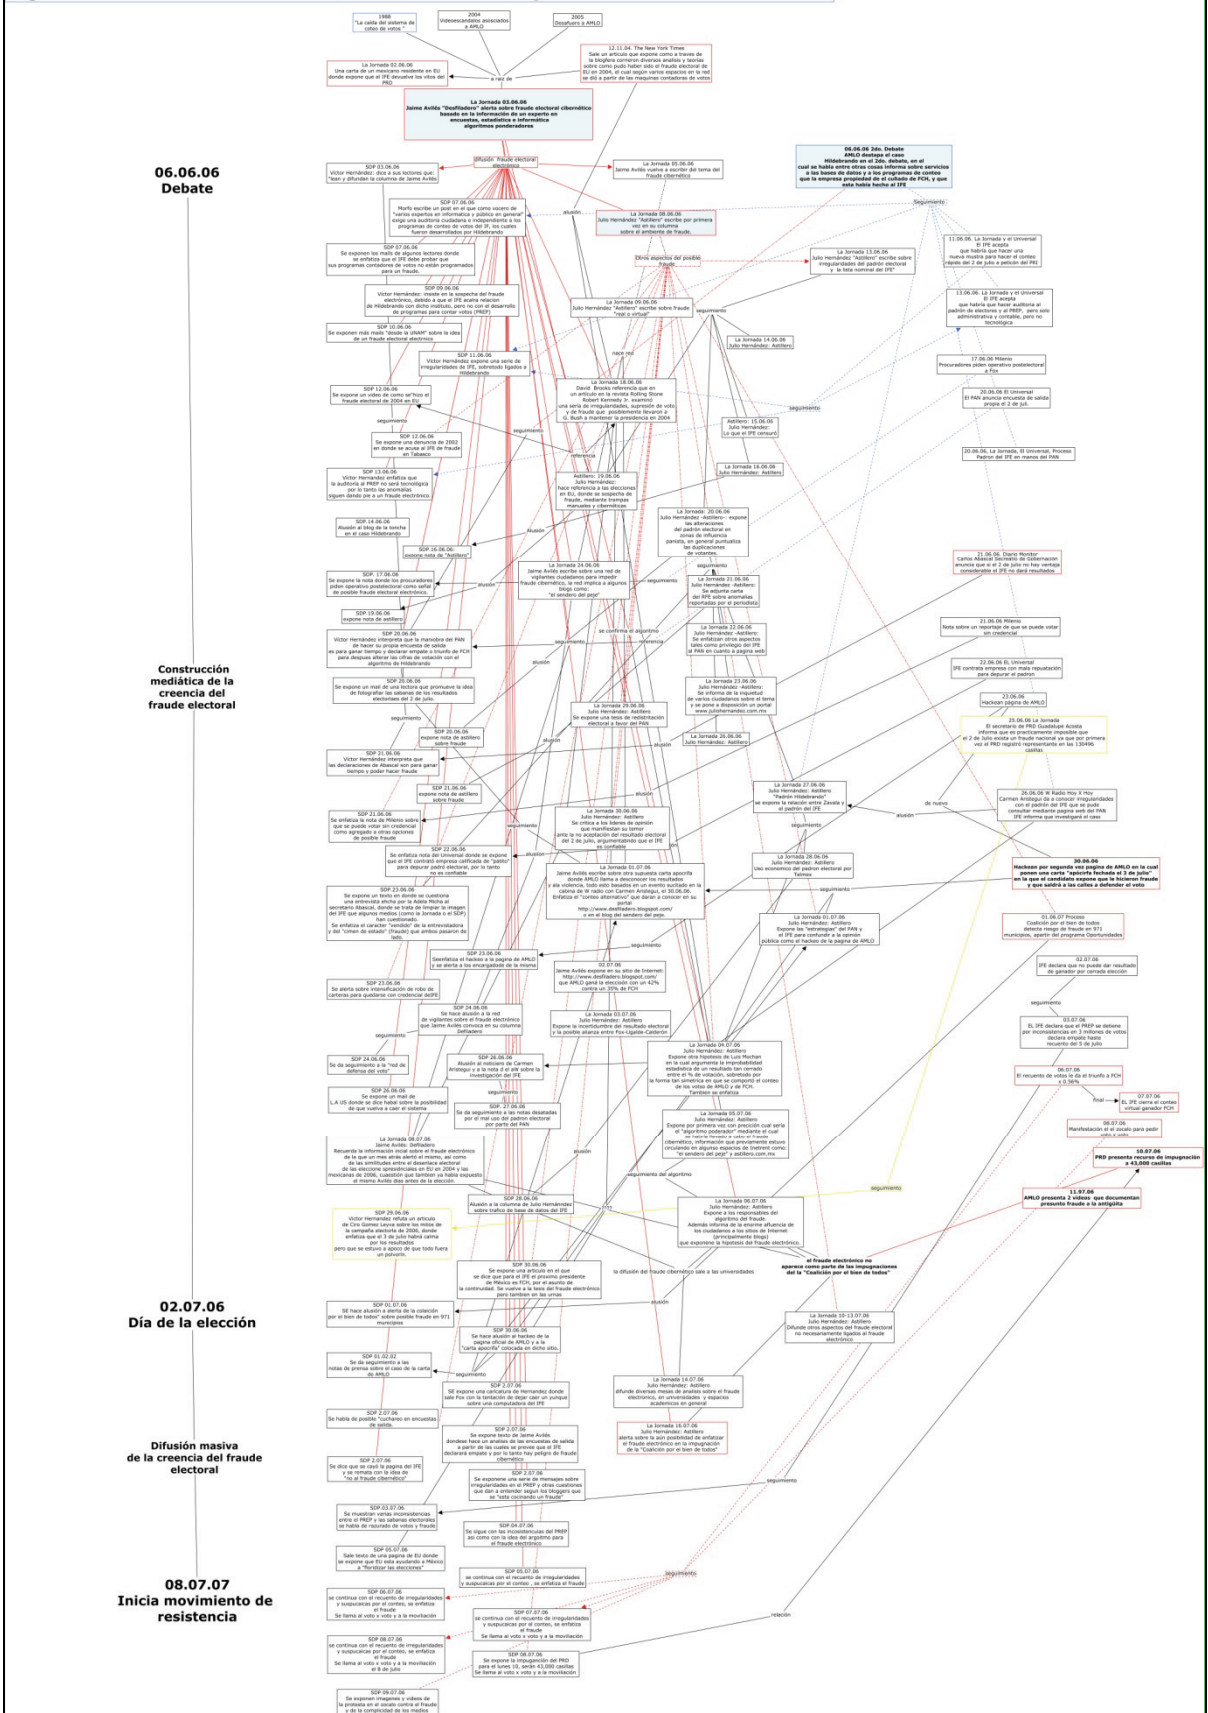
1988
"La caída del sistema de cóteo de votos"

2004
Videoescándalos asociados a AMLO

2005
Desafuero a AMLO

12.11.04. The New York Times
Sale un artículo que expone como a través de la blogósfera corrieron diversos análisis y teorías sobre como pudo haber sido el fraude electoral de EU en 2004, el cual según varios espacios en la red se dió a partir de las máquinas contadoras de votos

La Jornada 02.06.06
Una carta de un mexicano residente en EU donde expone que el IFE devuelve los votos del PRD

a raíz de

La Jornada 03.06.06
Jaime Avilés "Desfiladero" alerta sobre fraude electoral cibernético basado en la información de un experto en encuestas, estadística e informática algoritmos ponderadores

06.06.06
Debate

difusión fraude electoral electrónico

SDP 03.06.06
Víctor Hernández: dice a sus lectores que: "lean y difundan la columna de Jaime Avilés

La Jornada 05.06.06
Jaime Avilés vuelve a escribir del tema del fraude cibernético

06.06.06 2do. Debate
AMLO destapa el caso Hildebrando en el 2do. debate, en el cual se habla entre otras cosas informa sobre servicios a las bases de datos y a los programas de conteo que la empresa propiedad de el cuñado de FCH, y que esta había hecho al IFE

Seguimiento

SDP 07.06.06
Morfo escribe un post en el que como vocero de "varios expertos en informática y público en general" exige una auditoría ciudadana e independiente a los programas de conteo de votos del IF, los cuales fueron desarrollados por Hildebrando

alusión

La Jornada 08.06.06
Julio Hernández "Astillero" escribe por primera vez en su columna sobre el ambiente de fraude.

11.06.06. La Jornada y El Universal
El IFE acepta que habría que hacer una nueva muestra para hacer el conteo rápido del 2 de julio a petición del PRI

SDP 07.06.06
Se exponen los mails de algunos lectores donde se enfatiza que el IFE deber probar que sus programas contadores de votos no están programados para un fraude.

Otros aspectos del posible fraude

La Jornada 13.06.06
Julio Hernández "Astillero" escribe sobre irregularidades del padrón electoral y la lista nominal del IFE

13.06.06. La Jornada y el Universal
El IFE acepta que habría que hacer auditoría al padrón de electores y al PREP, pero solo administrativa y contable, pero no tecnológica

SDP 09.06.06
Víctor Hernández: insiste en la sospecha del fraude electrónico, debido a que el IFE acalla relación de Hildebrando con dicho instituto, pero no con el desarrollo de programas para contar votos (PREP)

La Jornada 09.06.06
Julio Hernández "Astillero" escribe sobre fraude "real o virtual"

seguimiento

SDP 10.06.06
Se exponen más mails "desde la UNAM" sobre la idea de un fraude electoral electrónico

La Jornada 14.06.06
Julio Hernández: Astillero

17.06.06 Milenio
Procuradores piden operativo postelectoral a Fox

hace eco

SDP 11.06.06
Víctor Hernández expone una serie de irregularidades de IFE, sobretodo ligados a Hildebrando

La Jornada 18.06.06
David Brooks referencia que en un artículo en la revista Rolling Stone Robert Kennedy Jr. examinó una serie de irregularidades, supresión de voto y de fraude que posiblemente llevaron a G. Bush a mantener la presidencia en 2004

20.06.06 El Universal
El PAN anuncia encuesta de salida propia el 2 de juli.

SDP 12.06.06
Se expone un video de como se"hizo el fraude electoral de 2004 en EU

seguimiento

seguimiento

Astillero: 15.06.06
Julio Hernández:
Lo que el IFE censuró

SDP 12.06.06
Se expone una denuncia de 2002 en donde se acusa al IFE de fraude en Tabasco

referencia

20.06.06. La Jornada, El Universal, Proceso
Padrón del IFE en manos del PAN

SDP 13.06.06
Víctor Hernández enfatiza que la auditoría al PREP no será tecnológica por lo tanto las anomalías siguen dando pie a un fraude electrónico.

Astillero: 19.06.06
Julio Hernández:
hace referencia a las elecciones en EU, donde se sospecha de fraude, mediante trampas manuales y cibernéticas

La Jornada 16.06.06
Julio Hernández: Astillero

SDP 14.06.06
Alusión al blog de la lonchera en el caso Hildebrando

alusión

La Jornada 20.06.06
Julio Hernández -Astillero- expone las alteraciones del padrón electoral en zonas de influencia panista, en general puntualiza las duplicaciones de votantes.

SDP 16.06.06
expone nota de "Astillero"

seguimiento

21.06.06 Diario Monitor
Carlos Abascal Secretario de Gobernación anuncia que el 2 de julio no hay ventaja considerable el IFE no dará resultados

SDP 17.06.06
Se expone la nota donde los procuradores piden operativo postelectoral como señal de posible fraude electoral electrónico.

alusión

La Jornada 24.06.06
Jaime Avilés escribe sobre una red de vigilantes ciudadanos para impedir fraude cibernético, la red implica a algunos blogs como: "el sendero del peje"

seguimiento

La Jornada 21.06.06
Julio Hernández -Astillero-
Se adjunta carta del RFE sobre anomalías reportadas por el periodista

SDP 19.06.06
expone nota de astillero

21.06.06 Milenio
Nota sobre un reportaje de que se puede votar sin credencial

SDP 20.06.06
Víctor Hernández interpreta que la maniobra del PAN de hacer su propia encuesta de salida es para ganar tiempo y declarar empate o triunfo de FCH para después alterar las cifras de votación con el algoritmo de Hildebrando

seguimiento

se confirma el algoritmo

La Jornada 22.06.06
Julio Hernández -Astillero-
Se enfatizan otros aspectos tales como privilegio del IFE al PAN en cuanto a página web

22.06.06 El Universal
IFE contrata empresa con mala reputación para depurar el padrón

alusión

Construcción mediática de la creencia del fraude electoral

SDP 20.06.06
Se expone un mail de una lectora que promueve la idea de fotografiar las sábanas de los resultados electorales del 2 de julio.

La Jornada 23.06.06
Julio Hernández -Astillero-
Se informa de la inquietud de varios ciudadanos sobre el tema y se pone a disposición un portal www.juliohernandez.com.mx

23.06.06
Hackean página de AMLO

seguimiento

La Jornada 29.06.06
Julio Hernández: Astillero
Se expone una tesis de redistritación electoral a favor del PAN

25.06.06 La Jornada
El secretario de PRD Guadalupe Acosta informa que es prácticamente imposible que el 2 de julio exista un fraude nacional ya que por primera vez el PRD registró representante en las 130496 casillas

SDP 20.06.06
expone nota de astillero sobre fraude

alusión

alusión

La Jornada 26.06.06
Julio Hernández: Astillero

SDP 21.06.06
Víctor Hernández interpreta que las declaraciones de Abascal son para ganar tiempo y poder hacer fraude

SDP 21.06.06
expone nota de astillero sobre fraude

alusión

La Jornada 27.06.06
Julio Hernández: Astillero "Padrón Hildebrando"
se expone la relación entre Zavala y el padrón del IFE

de nuevo

26.06.06 W Radio Hoy X Hoy
Carmen Aristegui da a conocer irregularidades con el padrón del IFE que se pudo consultar mediante página web del PAN
IFE informa que investigará el caso

SDP 21.06.06
Se enfatiza la nota de Milenio sobre que se puede votar sin credencial como agregado a otras opciones de posible fraude

seguimiento

La Jornada 30.06.06
Julio Hernández: Astillero
Se critica a los líderes de opinión que manifiestan su temor ante la no aceptación del resultado electoral del 2 de julio, argumentando que el IFE es confiable

alusión

seguimiento

SDP 22.06.06
Se enfatiza nota del Universal donde se expone que el IFE contrató empresa calificada de "patito" para depurar padrón electoral, por lo tanto no es confiable

alusión

La Jornada 28.06.06
Julio Hernández: Astillero
Uso económico del padrón electoral por Telmex

30.06.06
Hackean por segunda vez página de AMLO en la cual ponen una carta "apócrifa fechada el 3 de julio" en la que el candidato expone que le hicieron fraude y que saldrá a las calles a defender el voto

La Jornada 01.07.06
Jaime Avilés escribe sobre otra supuesta carta apócrifa donde AMLO llama a desconocer los resultados y ala violencia, todo esto basados en un evento suscitado en la cabina de W radio con Carmen Aristegui, el 30.06.06.
Enfatiza el "conteo alternativo" que darán a conocer en su portal:
http://www.desfiladero.blogspot.com/
o en el blog del sendero del peje.

seguimiento

SDP 23.06.06
Se expone un texto en donde se cuestiona una entrevista afecha por la Adela Micha al secretario Abascal, donde se trata de limpiar la imagen del IFE que algunos medios (como la Jornada o el SDP) han cuestionado.
Se enfatiza el carácter "vendido" de la entrevistadora y del "crimen de estado" (fraude) que ambos pasarón de lado.

La Jornada 01.07.06
Julio Hernández: Astillero
Expone las "estrategias" del PAN y el IFE para confundir a la opinión pública como el hackeo de la página de AMLO

01.06.07 Proceso
Coalición por el bien de todos detecta riesgo de fraude en 971 municipios, aparte del programa Oportunidades

seguimiento

SDP 23.06.06
Seenfatiza el hackeo a la página de AMLO y se alerta a los encargados de la misma

02.07.06
Jaime Avilés expone en su sitio de Internet: http://www.desfiladero.blogspot.com/ que AMLO ganó la elección con un 42% contra un 35% de FCH

02.07.06
IFE declara que no pueda dar resultado de ganador por cerrada elección

SDP 23.06.06
Se alerta sobre intensificación de robo de carteras para quedarse con credencial delIFE

seguimiento

SDP 24.06.06
Se hace alusión a la red de vigilantes sobre el fraude electrónico que Jaime Avilés convoca en su columna Desfiladero

La Jornada 03.07.06
Julio Hernández: Astillero
Expone la incertidumbre del resultado electoral y la posible alianza entre Fox-Ugalde-Calderón

03.07.06
EL IFE declara que el PREP se debatió por inconsistencias en 3 millones de votos declara empate hasta recuento del 5 de julio

seguimiento

SDP 24.06.06
Se da seguimiento a la "red de defensa del voto"

SDP 26.06.06
Alusión al noticiero de Carmen Aristegui y a la nota d el afil sobre la investigación del IFE

La Jornada 04.07.06
Julio Hernández: Astillero
Expone otra hipótesis de Luis Mochán en la cual argumenta la improbabilidad estadística de un resultado tan cerrado entre el % de votación, sobretodo por la forma tan simétrica en que se comportó el conteo de los votos de AMLO y de FCH.
También se enfatiza

06.07.06
El recuento de votos le da el triunfo a FCH x 0.56%

SDP 26.06.06
Se expone un mail de L.A US donde se dice habal sobre la posibilidad de que vuelva a caer el sistema

seguimiento

final

07.07.06
EL IFE cierra el conteo virtual ganador FCH

SDP 27.06.06
Se da seguimiento a las notas desatadas por el mal uso del padrón electoral por parte del PAN

La Jornada 05.07.06
Julio Hernández: Astillero
Expone por primera vez con precisión cual sería el "algoritmo poderador" mediante el cual se habría llevado a cabo el fraude cibernético, información que previamente estuvo circulando en algunos espacios de Instrent como: "el sendero del peje" y astillero.com.mx

08.07.06
Manifestación en el zócalo para pedir voto x voto

La Jornada 08.07.06
Jaime Avilés: Desfiladero
Recuerda la información inicial sobre el fraude electrónico de la que un mes atrás alertó el mismo, así como de las similitudes entre el desenlace electoral de las elecciones generales en EU en 2004 o las mexicanas de 2006, cuestión que también ya había expuesto el mismo Avilés días antes de la elección.

alusión

10.07.06
PRD presenta recurso de impugnación a 43,000 casillas

seguimiento del algoritmo

seguimiento

SDP 28.06.06
Alusión a la columna de Julio Hernández sobre tráfico de base de datos del IFE

La Jornada 06.07.06
Julio Hernández: Astillero
Expone la hipótesis del fraude electrónico.
Ademas informa de la enorme afluencia de los ciudadanos a los sitios de Internet (principalmente blogs) que exponene la hipótesis del fraude electrónico.

11.97.06
AMLO presenta 2 videos que documentan presunto fraude a la antigüita

SDP 29.06.06
Víctor Hernández refuta un artículo de Ciro Gómez Leyva sobre los mitos de la campaña electoral de 2006, donde enfatiza que al 3 de julio habrá calma por los resultados pero que se estuvo a apoco de que todo fuera un polvorín.

????

el fraude electrónico no aparece como parte de las impugnaciones del la "Coalición por el bien de todos"

SDP 30.06.06
Se expone una artículo en el que se dice que para el IFE el próximo presidente de México es FCH, por el asunto de la continuidad. Se vuelve a la tesis del fraude electrónico pero también en las urnas

la difusión del fraude cibernético sale a las universidades

alusión

02.07.06
Día de la elección

SDP 01.07.06
SE hace alusión a alerta de la colación por el bien de todos" sobre posible fraude en 971 municipios

SDP 30.06.06
Se hace alusión al hackeo de la página oficial de AMLO y a la "carta apócrifa" colocada en dicho sitio.

La Jornada 10-13.07.06
Julio Hernández: Astillero
Difunde otros aspectos del fraude electoral no necesariamente ligados al fraude electrónico

SDP 01.02.02
Se da seguimiento a las notas de prensa sobre el caso de la carta de AMLO

seguimiento

SDP 2.07.06
SE expone una caricatura de Hernández donde sale Fox con la tentación de dejar caer un yunque sobre una computadora del IFE

La Jornada 14.07.06
Julio Hernández: Astillero
difunde diversas mesas de análisis sobre el fraude electronico, en universidades y espacios académicos en general

SDP 2.07.06
Se habla de posible "cuchareo en encuestas de salida

SDP 2.07.06
Se expone texto de Jaime Avilés dondese hace un análisis de las encuestas de salida a partir de las cuales se prevee que el IFE declarará empate y por lo tanto hay peligro de fraude cibernético

La Jornada 16.07.06
Julio Hernández: Astillero
alerta sobre la aún posibilidad de enfatizar el fraude electrónico en la impugnación de la "Coalición por el bien de todos"

Difusión masiva de la creencia del fraude electoral

SDP 2.07.06
Se dice que se cayó la página del IFE y se remata con la idea de "no al fraude cibernético"

seguimiento

SDP 2.07.06
Se exponene una serie de mensajes sobre irregularidades en el PREP y otras cuestiones que dan a entender según los bloggers que se "esta cocinando un fraude"

SDP.03.07.06
Se muestran varias inconsistencias entre el PREP y las sábanas electorales se habla de racurado de votos y fraude

SDP 04.07.06
Se sigue con las inconsistencias del PREP así como con la idea del argoitmo para el fraude electrónico

SDP 05.07.06
Sale texto de una página de EU donde se expone que EU esta ayudando a México a "fortiliar las elecciones"

seguimiento

SDP 05.07.06
se continua con el recuento de irregularidades y suspucacias por el contec , se enfatiza el fraude

08.07.07
Inicia movimiento de resistencia

SDP 06.07.06
se continua con el recuento de irregularidades y suspucacias por el conteo, se enfatiza el fraude
Se llama al voto x voto y a la movilización

SDP 07.07.06
se continua con el recuento de irregularidades y suspucacias por el conteo, se enfatiza el fraude
Se llama al voto x voto y a la movilización

relación

SDP 08.07.06
se continua con el recuento de irregularidades y suspucacias por el conteo, se enfatiza el fraude
Se llama al voto x voto y a la movilización el 8 de julio

SDP 08.07.06
Se expone la impugnación del PRD para el lunes 10, serán 43,000 casillas
Se llama al voto x voto y a la movilización

SDP 09.07.06
Se exponen imagenes y videos de la protesta en el zócalo contra el fraude y de la complicidad de los medios